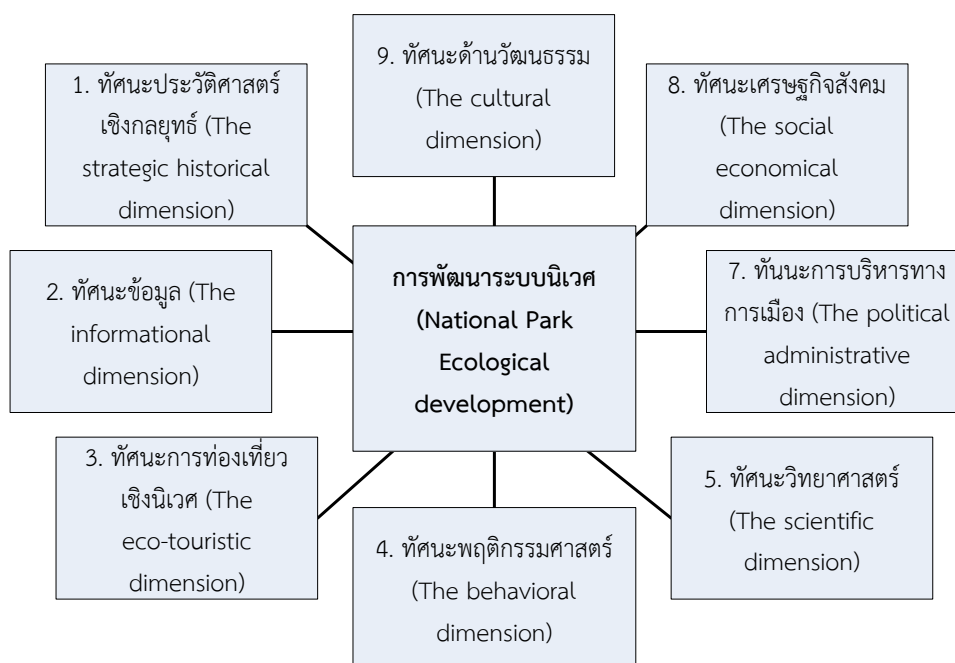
9. ทัศนะด้านวัฒนธรรม (The cultural dimension)

1. ทัศนะประวัติศาสตร์เชิงกลยุทธ์ (The strategic historical dimension)

8. ทัศนะเศรษฐกิจสังคม (The social economical dimension)

2. ทัศนะข้อมูล (The informational dimension)

การพัฒนาระบบนิเวศ (National Park Ecological development)

7. ทันนะการบริหารทางการเมือง (The political administrative dimension)

3. ทัศนะการท่องเที่ยวเชิงนิเวศ (The eco-touristic dimension)

4. ทัศนะพฤติกรรมศาสตร์ (The behavioral dimension)

5. ทัศนะวิทยาศาสตร์ (The scientific dimension)